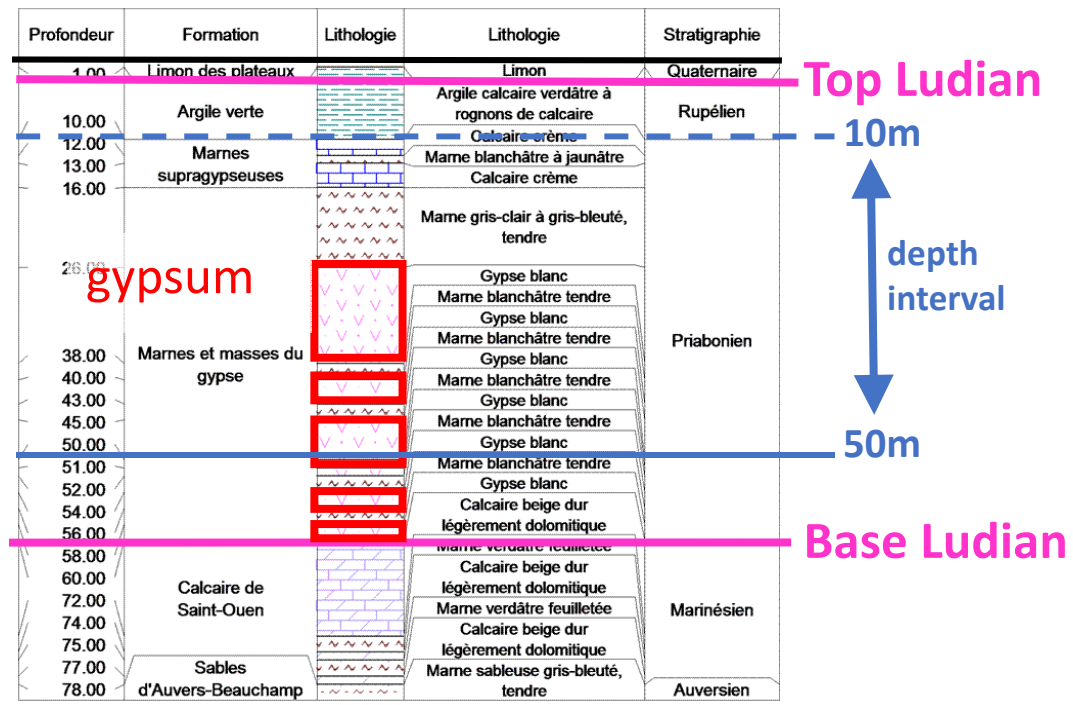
| Profondeur | Formation | Lithologie | Lithologie | Stratigraphie |
|---|---|---|---|---|
| 1.00 | Limon des plateaux | | Limon | Quaternaire |
| 10.00 | Argile verte | | Argile calcaire verdâtre à rognons de calcaire | Rupélien |
| 12.00 | Marnes supragypseuses | | Calcaire crème | |
| 13.00 | | | Marne blanchâtre à jaunâtre | |
| 16.00 | | | Calcaire crème | |
| | | | Marne gris-clair à gris-bleuté, tendre | |
| 26.00 | Marnes et masses du gypse | | Gypse blanc | Priabonien |
| | | | Marne blanchâtre tendre | |
| | | | Gypse blanc | |
| | | | Marne blanchâtre tendre | |
| 38.00 | | | Gypse blanc | |
| 40.00 | | | Marne blanchâtre tendre | |
| 43.00 | | | Gypse blanc | |
| 45.00 | | | Marne blanchâtre tendre | |
| 50.00 | | | Gypse blanc | |
| 51.00 | | | Marne blanchâtre tendre | |
| 52.00 | | | Gypse blanc | |
| 54.00 | | | Calcaire beige dur légèrement dolomitique | |
| 56.00 | | | Marne verdâtre feuilletée | |
| 58.00 | Calcaire de Saint-Ouen | | | Marinésien |
| 60.00 | | | Calcaire beige dur légèrement dolomitique | |
| 72.00 | | | Marne verdâtre feuilletée | |
| 74.00 | | | Calcaire beige dur légèrement dolomitique | |
| 75.00 | | | | |
| 77.00 | Sables d'Auvers-Beauchamp | | Marne sableuse gris-bleuté, tendre | |
| 78.00 | | | | Auversien |

Top Ludian

10m

gypsum

depth interval

50m

Base Ludian